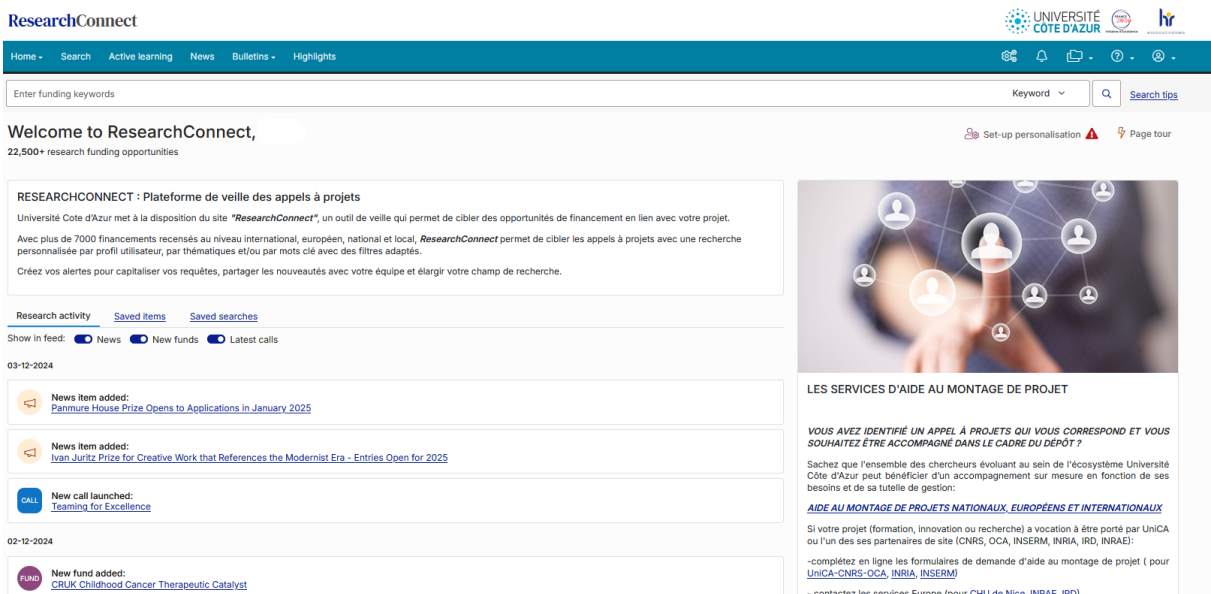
ResearchConnect

UNIVERSITÉ CÔTE D'AZUR

hr

Home ▾ Search Active learning News Bulletins ▾ Highlights

Enter funding keywords

Keyword

Search tips

Welcome to ResearchConnect,

22,500+ research funding opportunities

Set-up personalisation

Page tour

RESEARCHCONNECT : Plateforme de veille des appels à projets

Université Cote d'Azur met à la disposition du site "ResearchConnect", un outil de veille qui permet de cibler des opportunités de financement en lien avec votre projet.

Avec plus de 7000 financements recensés au niveau international, européen, national et local, ResearchConnect permet de cibler les appels à projets avec une recherche personnalisée par profil utilisateur, par thématiques et/ou par mots clé avec des filtres adaptés.

Créez vos alertes pour capitaliser vos requêtes, partager les nouveautés avec votre équipe et élargir votre champ de recherche.

Research activity Saved items Saved searches

Show in feed: News New funds Latest calls

03-12-2024

News item added:
Panmure House Prize Opens to Applications in January 2025

News item added:
Ivan Juritz Prize for Creative Work that References the Modernist Era - Entries Open for 2025

CALL
New call launched:
Teaming for Excellence

02-12-2024

FUND
New fund added:
CRUK Childhood Cancer Therapeutic Catalyst

LES SERVICES D'AIDE AU MONTAGE DE PROJET

VOUS AVEZ IDENTIFIÉ UN APPEL À PROJETS QUI VOUS CORRESPOND ET VOUS SOUHAITEZ ÊTRE ACCOMPAGNÉ DANS LE CADRE DU DÉPÔT ?

Sachez que l'ensemble des chercheurs évoluant au sein de l'écosystème Université Côte d'Azur peut bénéficier d'un accompagnement sur mesure en fonction de ses besoins et de sa tutelle de gestion:

AIDE AU MONTAGE DE PROJETS NATIONAUX, EUROPÉENS ET INTERNATIONAUX

Si votre projet (formation, innovation ou recherche) a vocation à être porté par UniCA ou l'un des ses partenaires de site (CNRS, OCA, INSERM, INRIA, IRD, INRAE):

-complétez en ligne les formulaires de demande d'aide au montage de projet ( pour UniCA-CNRS-OCA, INRIA, INSERM)

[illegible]